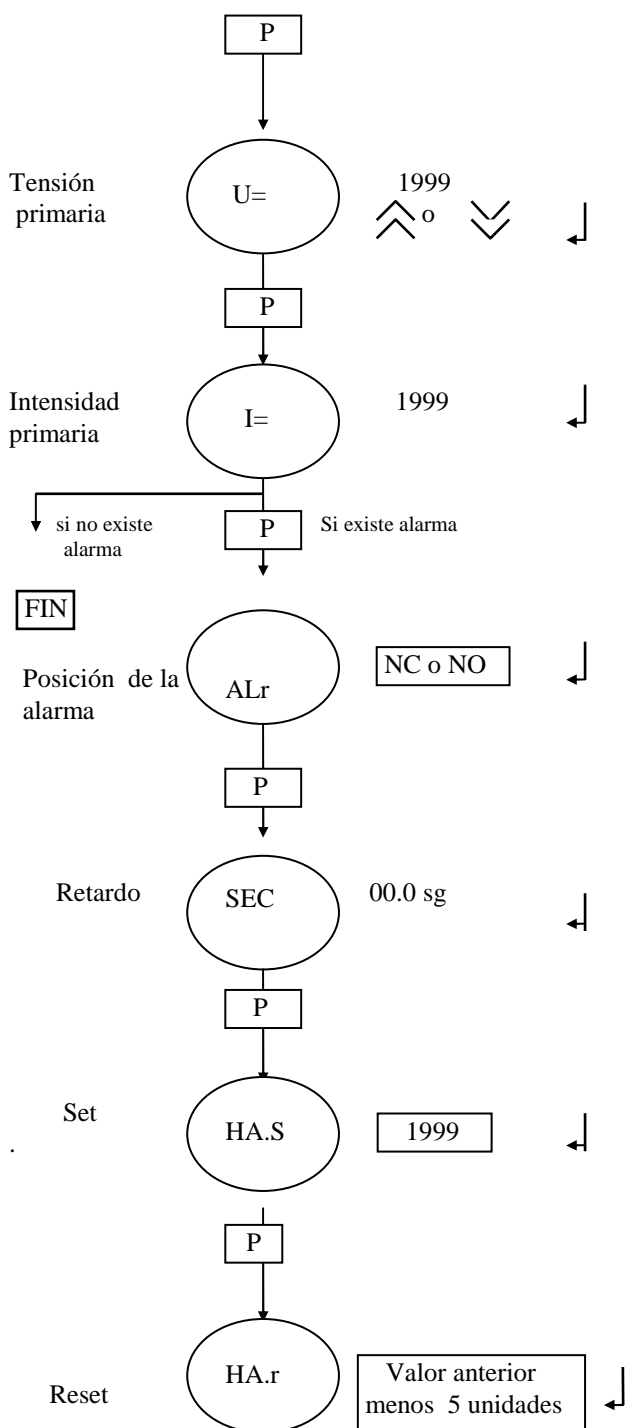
P

Tensión primaria

U=

1999

o

P

Intensidad primaria

I=

1999

si no existe alarma

P

Si existe alarma

FIN

Posición de la alarma

ALr

NC o NO

P

Retardo

SEC

00.0 sg

P

Set

.

HA.S

1999

P

Reset

HA.r

Valor anterior menos 5 unidades